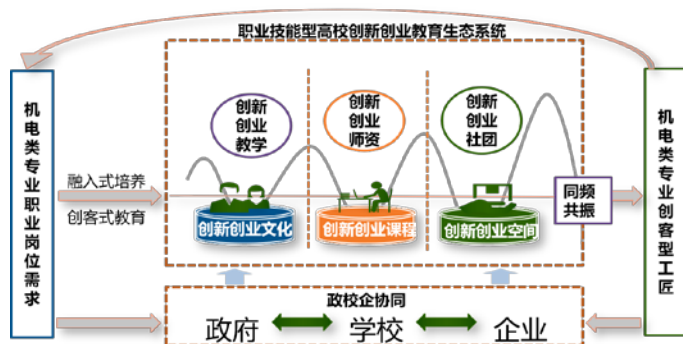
职业技能型高校创新创业教育生态系统

机电类专业职业岗位需求

融入式培养

创客式教育

创新创业教学

创新创业师资

创新创业社团

创新创业文化

创新创业课程

创新创业空间

同频共振

机电类专业创客型工匠

政校企协同

政府

学校

企业